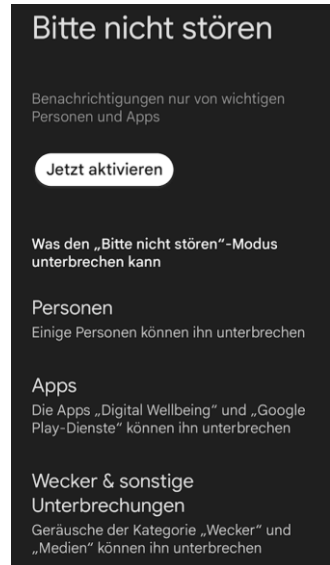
Bitte nicht stören

Benachrichtigungen nur von wichtigen Personen und Apps

Jetzt aktivieren

Was den „Bitte nicht stören"-Modus unterbrechen kann

Personen
Einige Personen können ihn unterbrechen

Apps
Die Apps „Digital Wellbeing" und „Google Play-Dienste" können ihn unterbrechen

Wecker & sonstige Unterbrechungen
Geräusche der Kategorie „Wecker" und „Medien" können ihn unterbrechen